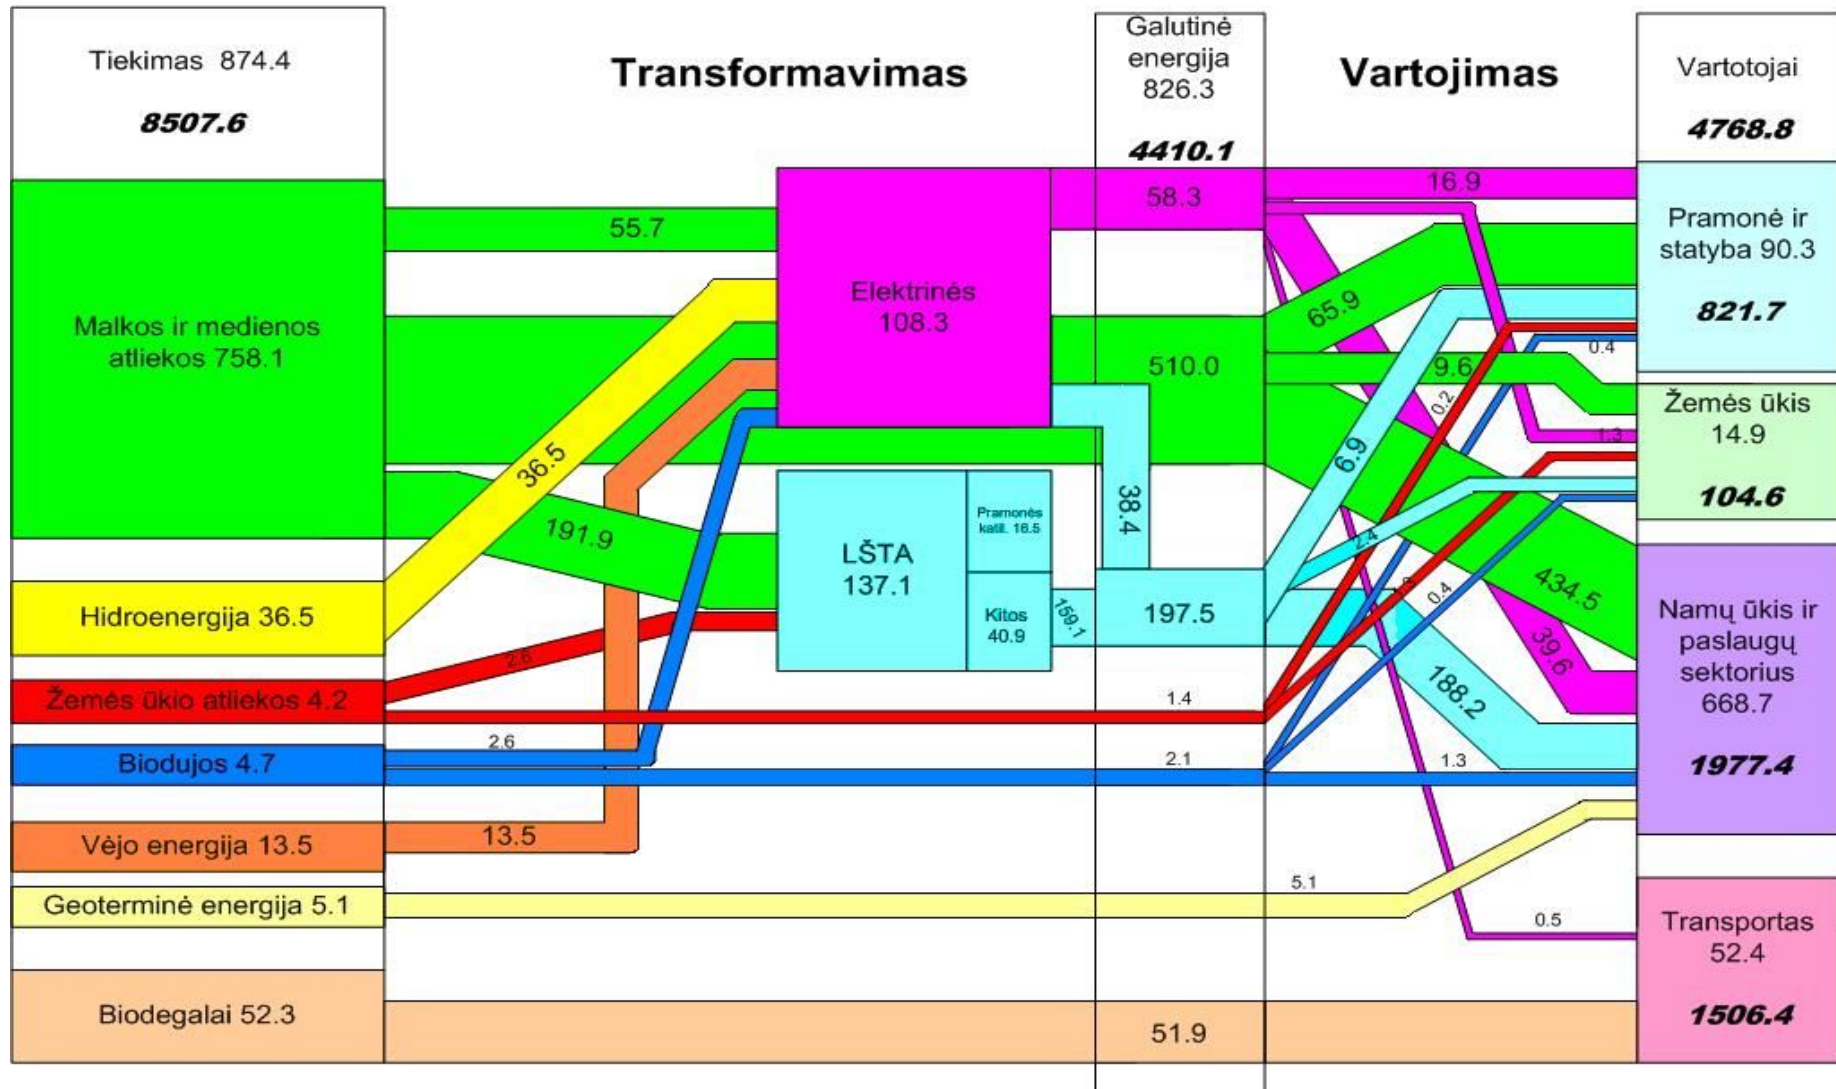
Tiekimas 874.4

8507.6

Transformavimas

Galutinė energija 826.3

4410.1

Vartojimas

Vartotojai

4768.8

Malkos ir medienos atliekos 758.1

Hidroenergija 36.5

Žemės ūkio atliekos 4.2

Biodujos 4.7

Vėjo energija 13.5

Geoterminė energija 5.1

Biodegalai 52.3

55.7

36.5

191.9

2.6

2.6

13.5

Elektrinės 108.3

LŠTA 137.1

Pramonės katil. 16.5

Kitos 40.9

159.1

38.4

58.3

510.0

197.5

1.4

2.1

5.1

51.9

16.9

65.9

9.6

0.2

0.4

1.3

6.9

2.4

0.4

434.5

39.6

188.2

1.3

0.5

Pramonė ir statyba 90.3

821.7

Žemės ūkis 14.9

104.6

Namų ūkis ir paslaugų sektorius 668.7

1977.4

Transportas 52.4

1506.4